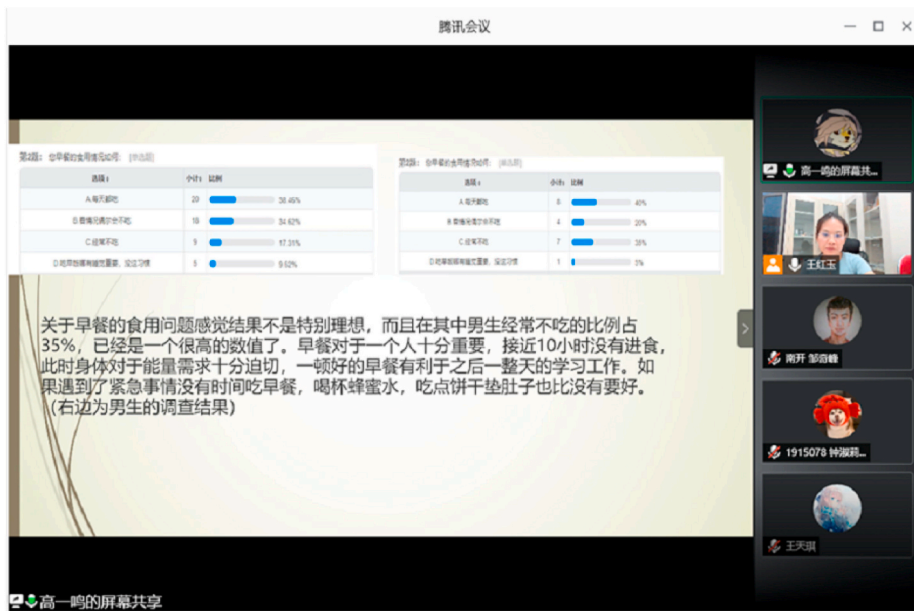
腾讯会议

第3题：你早餐的食用情况如何 [单选题]

| 选项 | 小计 | 比例 |
|---|---|---|
| A.每天都吃 | 20 | 38.46% |
| B.看情况偶尔会不吃 | 18 | 34.62% |
| C.经常不吃 | 9 | 17.31% |
| D.吃早餐很有益处重要，没这习惯 | 5 | 9.62% |

第3题：你早餐的食用情况如何 [单选题]

| 选项 | 小计 | 比例 |
|---|---|---|
| A.每天都吃 | 8 | 40% |
| B.看情况偶尔会不吃 | 4 | 20% |
| C.经常不吃 | 7 | 35% |
| D.吃早餐很有益处重要，没这习惯 | 1 | 5% |

关于早餐的食用问题感觉结果不是特别理想，而且在其中男生经常不吃的比例占35%，已经是一个很高的数值了。早餐对于一个人十分重要，接近10小时没有进食，此时身体对于能量需求十分迫切，一顿好的早餐有利于之后一整天的学习工作。如果遇到了紧急事情没有时间吃早餐，喝杯蜂蜜水，吃点饼干垫肚子也比没有要好。（右边为男生的调查结果）

高一鸣的屏幕共...

王红玉

南开 邹京峰

1915078 钟淑莉...

王天琪

高一鸣的屏幕共享